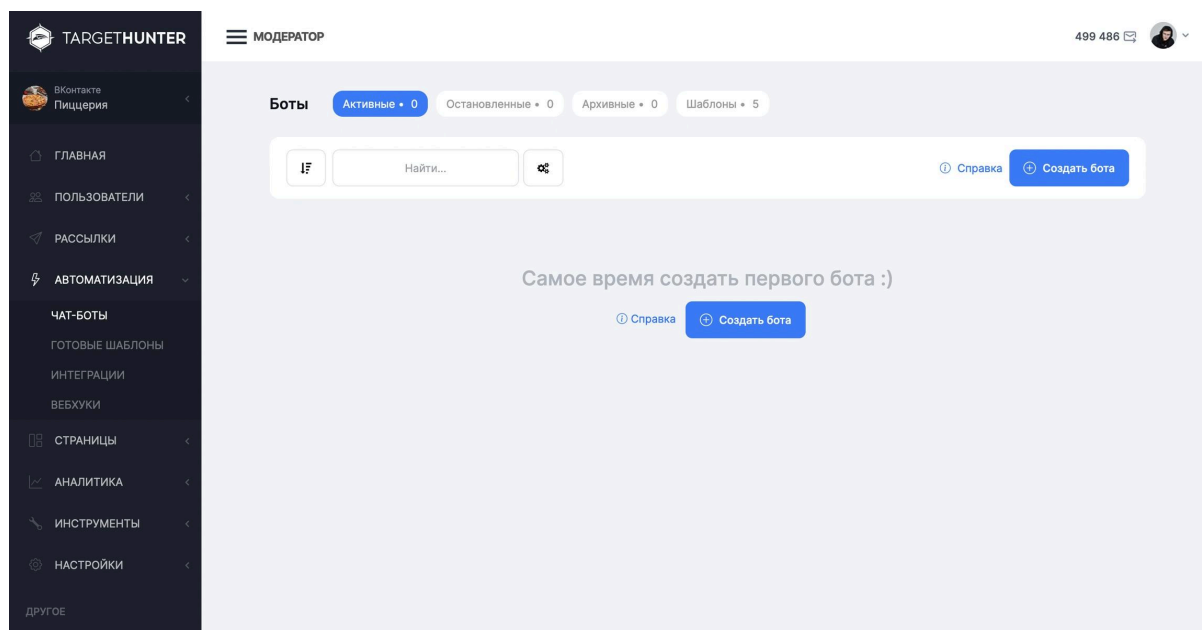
TARGETHUNTER

МОДЕРАТОР

499 486

ВКонтакте
Пиццерия

ГЛАВНАЯ

ПОЛЬЗОВАТЕЛИ

РАССЫЛКИ

АВТОМАТИЗАЦИЯ

ЧАТ-БОТЫ

ГОТОВЫЕ ШАБЛОНЫ

ИНТЕГРАЦИИ

ВЕБХУКИ

СТРАНИЦЫ

АНАЛИТИКА

ИНСТРУМЕНТЫ

НАСТРОЙКИ

ДРУГОЕ

Боты Активные • 0 Остановленные • 0 Архивные • 0 Шаблоны • 5

Найти...

Справка Создать бота

Самое время создать первого бота :)

Справка Создать бота